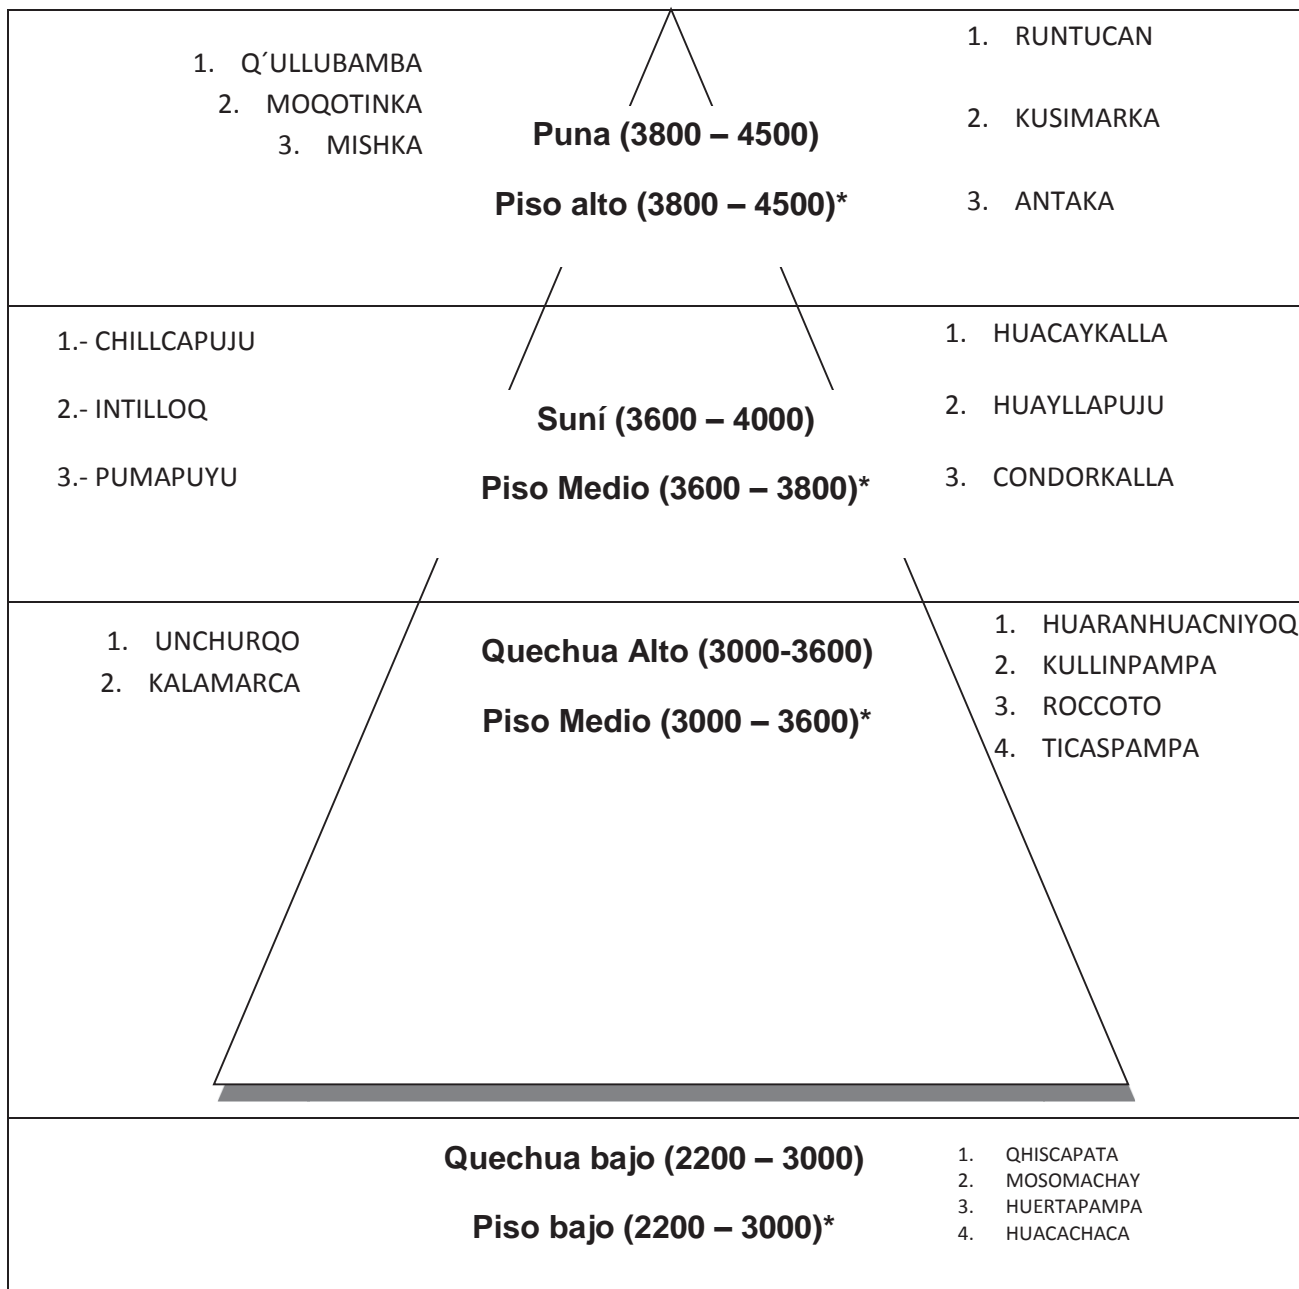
1. Q´ULLUBAMBA
2. MOQOTINKA
3. MISHKA

Puna (3800 – 4500)

Piso alto (3800 – 4500)*

1. RUNTUCAN
2. KUSIMARKA
3. ANTAKA

1.- CHILLCAPUJU
2.- INTILLOQ
3.- PUMAPUYU

Suní (3600 – 4000)

Piso Medio (3600 – 3800)*

1. HUACAYKALLA
2. HUAYLLAPUJU
3. CONDORKALLA

1. UNCHURQO
2. KALAMARCA

Quechua Alto (3000-3600)

Piso Medio (3000 – 3600)*

1. HUARANHUACNIYOQ
2. KULLINPAMPA
3. ROCCOTO
4. TICASPAMPA

Quechua bajo (2200 – 3000)

Piso bajo (2200 – 3000)*

1. QHISCAPATA
2. MOSOMACHAY
3. HUERTAPAMPA
4. HUACACHACA